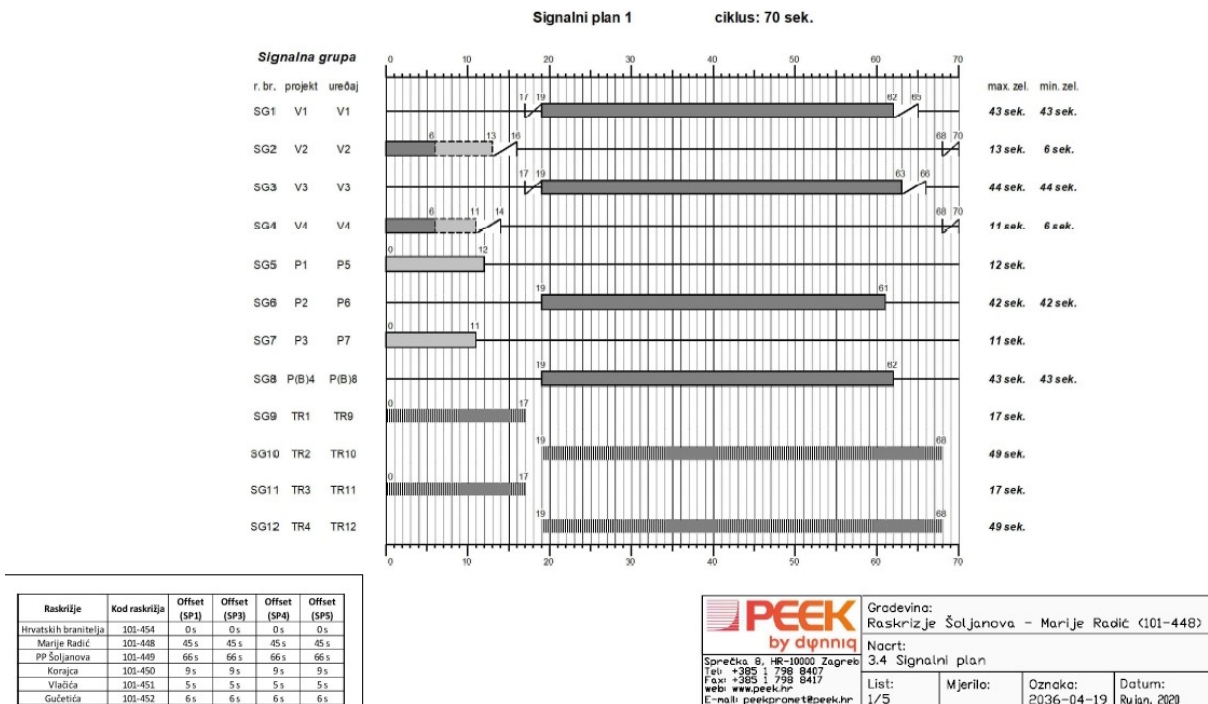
Signalni plan 1 ciklus: 70 sek.

Signalna grupa

0 10 20 30 40 50 60 70

r. br. projekt uređaj max. zel. min. zel.

SG1 V1 V1 17 19 62 65 43 sek. 43 sek.

SG2 V2 V2 6 13 16 68 70 13 sek. 6 sek.

SG3 V3 V3 17 19 63 66 44 sek. 44 sek.

SG4 V4 V4 6 11 14 68 70 11 sek. 6 sek.

SG5 P1 P5 0 12 12 sek.

SG6 P2 P6 19 61 42 sek. 42 sek.

SG7 P3 P7 0 11 11 sek.

SG8 P(B)4 P(B)8 19 62 43 sek. 43 sek.

SG9 TR1 TR9 0 17 17 sek.

SG10 TR2 TR10 19 68 49 sek.

SG11 TR3 TR11 0 17 17 sek.

SG12 TR4 TR12 19 68 49 sek.

0 10 20 30 40 50 60 70

| Raskrižje | Kod raskrižja | Offset (SP1) | Offset (SP3) | Offset (SP4) | Offset (SP5) |
|---|---|---|---|---|---|
| Hrvatskih branitelja | 101-454 | 0 s | 0 s | 0 s | 0 s |
| Marije Radić | 101-448 | 45 s | 45 s | 45 s | 45 s |
| PP Šoljanova | 101-449 | 66 s | 66 s | 66 s | 66 s |
| Korajca | 101-450 | 9 s | 9 s | 9 s | 9 s |
| Vlačića | 101-451 | 5 s | 5 s | 5 s | 5 s |
| Gučetića | 101-452 | 6 s | 6 s | 6 s | 6 s |

PEEK by dynniq

Sprečka 8, HR-10000 Zagreb
Tel: +385 1 798 8407
Fax: +385 1 798 8417
web: www.peek.hr
E-mail: peekpromet@peek.hr

Građevina:
Raskrizje Šoljanova - Marije Radić (101-448)

Nacrt:
3.4 Signalni plan

List: 1/5 | Mjerilo: | Oznaka: 2036-04-19 | Datum: Rujan, 2020